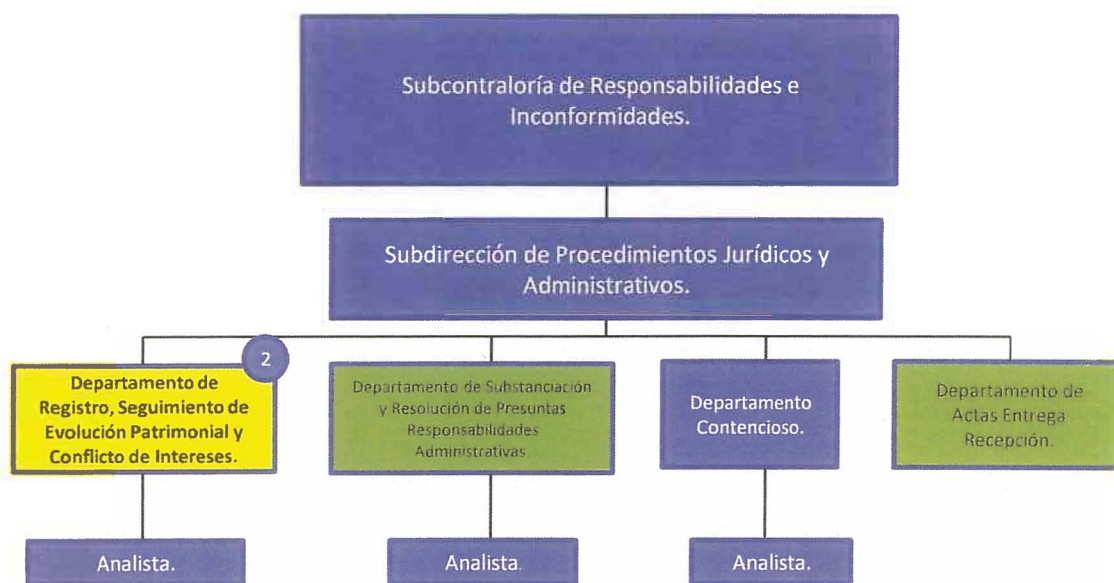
Subcontraloría de Responsabilidades e Inconformidades.

Subdirección de Procedimientos Jurídicos y Administrativos.

2

Departamento de Registro, Seguimiento de Evolución Patrimonial y Conflicto de Intereses.

Departamento de Substanciación y Resolución de Presuntas Responsabilidades Administrativas.

Departamento Contencioso.

Departamento de Actas Entrega Recepción.

Analista.

Analista.

Analista.